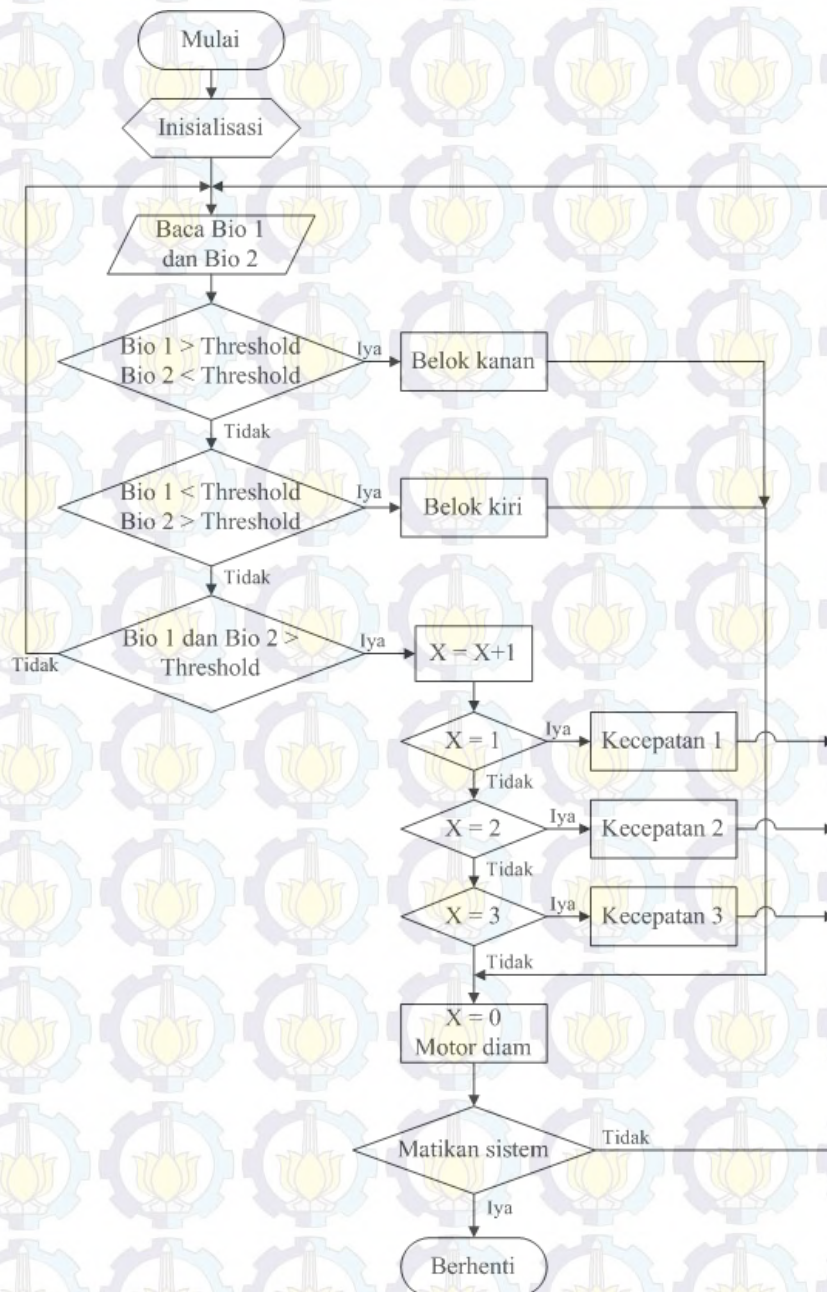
Mulai

Inisialisasi

Baca Bio 1 dan Bio 2

Bio 1 > Threshold
Bio 2 < Threshold

Iya

Belok kanan

Tidak

Bio 1 < Threshold
Bio 2 > Threshold

Iya

Belok kiri

Tidak

Bio 1 dan Bio 2 > Threshold

Iya

$X = X+1$

Tidak

$X = 1$

Iya

Kecepatan 1

Tidak

$X = 2$

Iya

Kecepatan 2

Tidak

$X = 3$

Iya

Kecepatan 3

Tidak

$X = 0$
Motor diam

Matikan sistem

Tidak

Iya

Berhenti